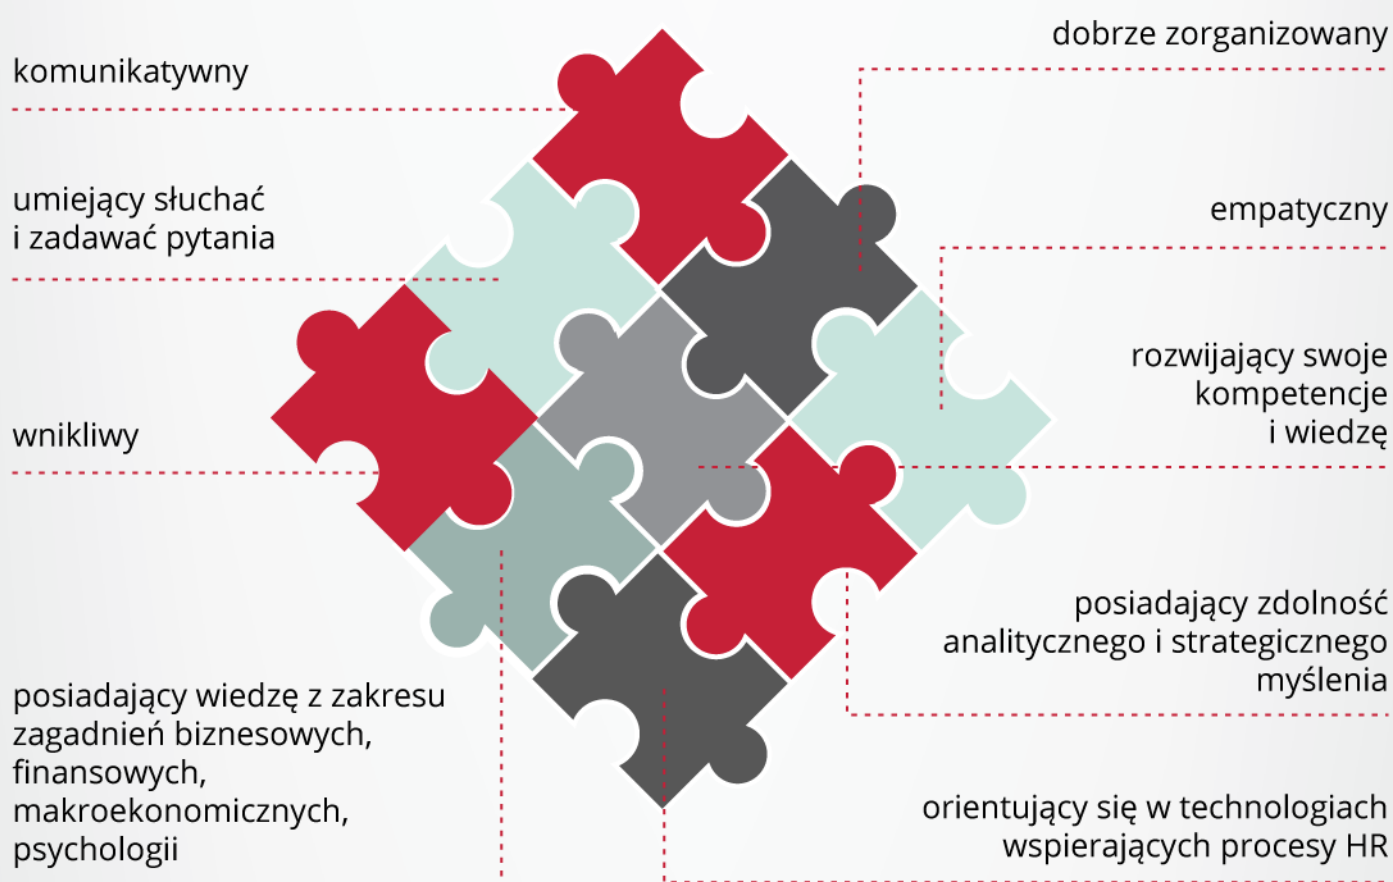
komunikatywny

umiejący słuchać i zadawać pytania

wnikliwy

posiadający wiedzę z zakresu zagadnień biznesowych, finansowych, makroekonomicznych, psychologii

dobrze zorganizowany

empatyczny

rozwijający swoje kompetencje i wiedzę

posiadający zdolność analitycznego i strategicznego myślenia

orientujący się w technologiach wspierających procesy HR